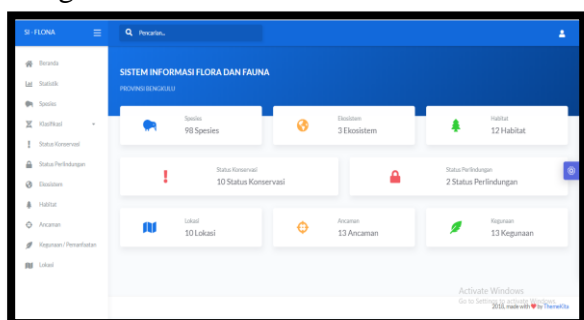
SI - FLONA

Pencarian...

Beranda
Statistik
Spesies
Klasifikasi
Status Konservasi
Status Perlindungan
Ekosistem
Habitat
Ancaman
Kegunaan / Pemanfaatan
Lokasi

SISTEM INFORMASI FLORA DAN FAUNA

PROVINSI BENGKULU

Spesies
98 Spesies

Ekosistem
3 Ekosistem

Habitat
12 Habitat

Status Konservasi
10 Status Konservasi

Status Perlindungan
2 Status Perlindungan

Lokasi
10 Lokasi

Ancaman
13 Ancaman

Kegunaan
13 Kegunaan

Activate Windows
Go to Settings to activate Windows.

2018, made with ♥ by ThemeKita